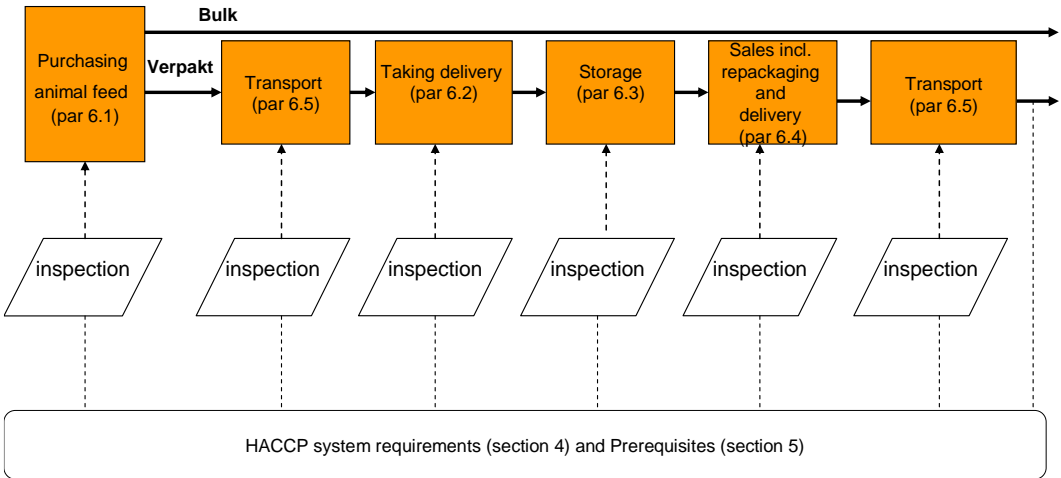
Bulk

Purchasing animal feed (par 6.1)

Verpakt

Transport (par 6.5)

Taking delivery (par 6.2)

Storage (par 6.3)

Sales incl. repackaging and delivery (par 6.4)

Transport (par 6.5)

inspection

inspection

inspection

inspection

inspection

inspection

HACCP system requirements (section 4) and Prerequisites (section 5)